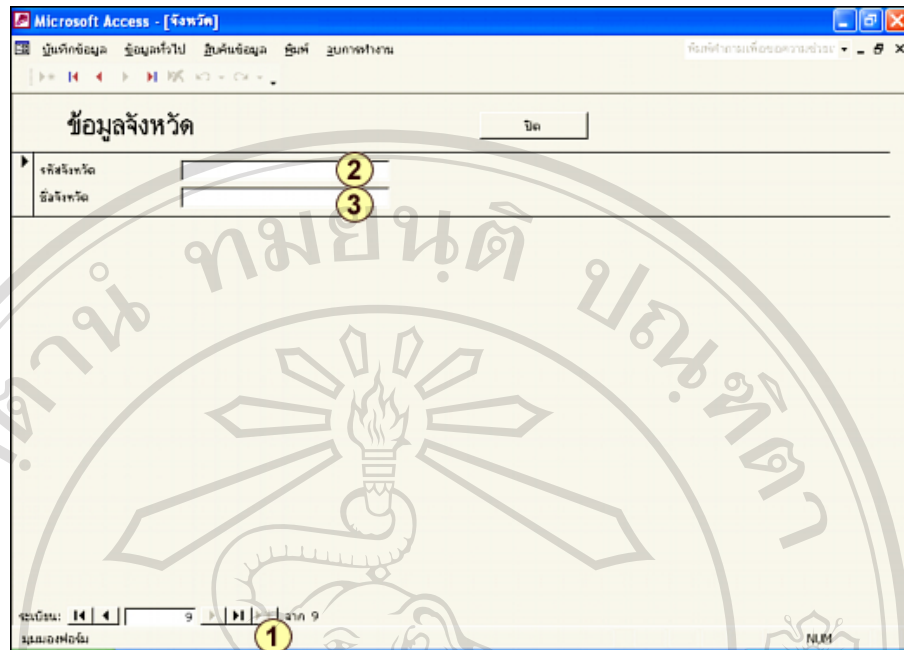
Microsoft Access - [จังหวัด]

บันทึกข้อมูล ข้อมูลทั่วไป สืบค้นข้อมูล พิมพ์ จบการทำงาน

พิมพ์คำถามเพื่อขอความช่วยเ

ข้อมูลจังหวัด

ปิด

รหัสจังหวัด

2

ชื่อจังหวัด

3

ลิขสิทธิ์ มหาวิทยาลัยเชียงใหม่

ระเบียน: 9 จาก 9

1

มุมมองฟอร์ม

NUM